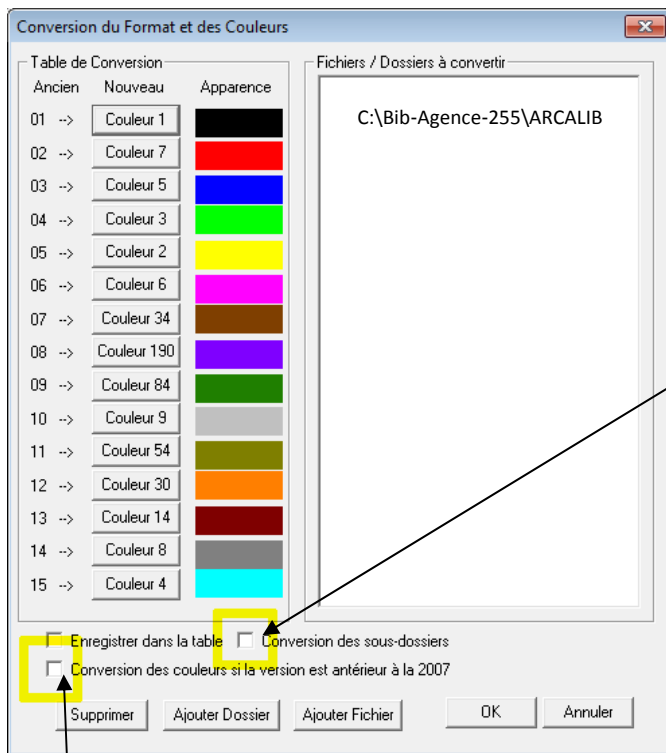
Conversion du Format et des Couleurs

Table de Conversion

| Ancien | Nouveau | Apparence |
|---|---|---|
| 01 --> | Couleur 1 | |
| 02 --> | Couleur 7 | |
| 03 --> | Couleur 5 | |
| 04 --> | Couleur 3 | |
| 05 --> | Couleur 2 | |
| 06 --> | Couleur 6 | |
| 07 --> | Couleur 34 | |
| 08 --> | Couleur 190 | |
| 09 --> | Couleur 84 | |
| 10 --> | Couleur 9 | |
| 11 --> | Couleur 54 | |
| 12 --> | Couleur 30 | |
| 13 --> | Couleur 14 | |
| 14 --> | Couleur 8 | |
| 15 --> | Couleur 4 | |

Fichiers / Dossiers à convertir

C:\Bib-Agence-255\ARCALIB

Enregistrer dans la table

Conversion des sous-dossiers

Conversion des couleurs si la version est antérieur à la 2007

Supprimer

Ajouter Dossier

Ajouter Fichier

OK

Annuler